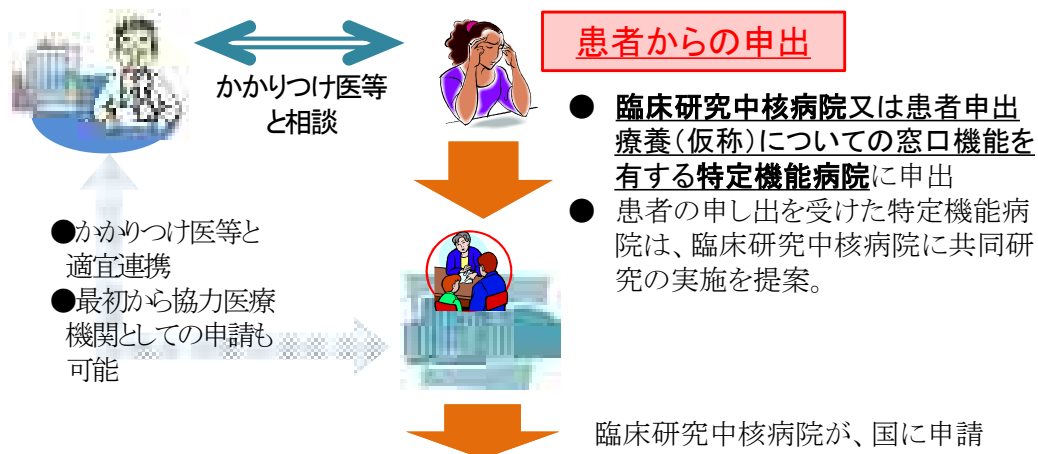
かかりつけ医等と相談

患者からの申出

● 臨床研究中核病院又は患者申出療養（仮称）についての窓口機能を有する特定機能病院に申出

● 患者の申し出を受けた特定機能病院は、臨床研究中核病院に共同研究の実施を提案。

●かかりつけ医等と適宜連携

●最初から協力医療機関としての申請も可能

臨床研究中核病院が、国に申請